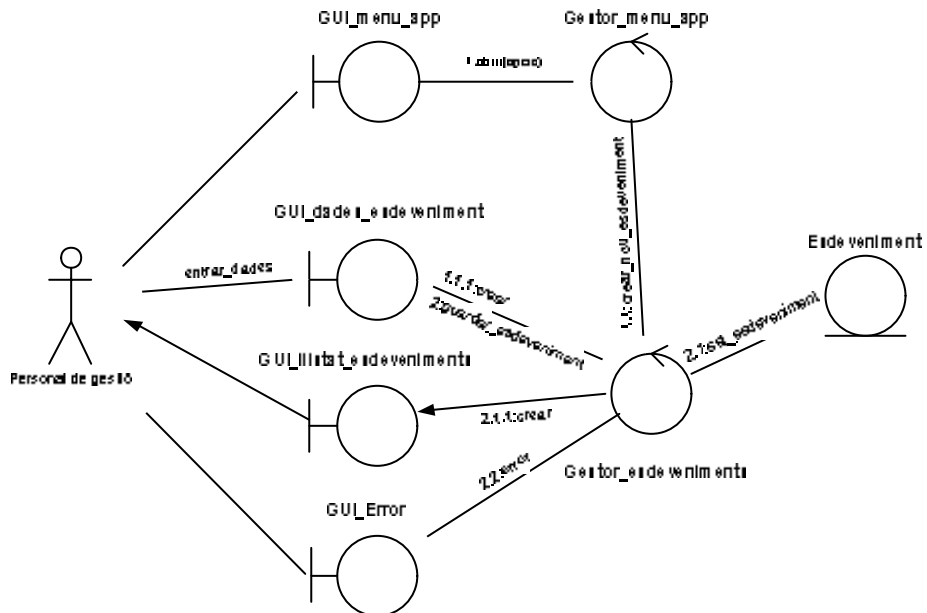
GUI_menu_app

Gestor_menu_app

1:obrir(opcio)

1.1:crear_nou_esdeveniment

GUI_dades_esdeveniment

Esdeveniment

entrar_dades

1.1.1:crear

2:guardar_esdeveniment

2.1:set_esdeveniment

Personal de gestió

GUI_llistat_esdeveniments

2.1.1:crear

2.2:error

Gestor_esdeveniments

GUI_Error